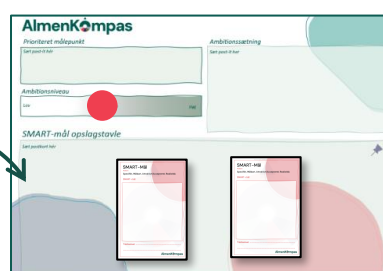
AlmenKompas

Prioriteret målepunkt

Sæt post-it her

Ambitionssætning

Sæt post-it her

Ambitionsniveau

Lav

Høj

SMART-mål opslagstavle

Sæt postkort her

SMART-Mål

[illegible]

AlmenKompas

SMART-Mål

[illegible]

AlmenKompas